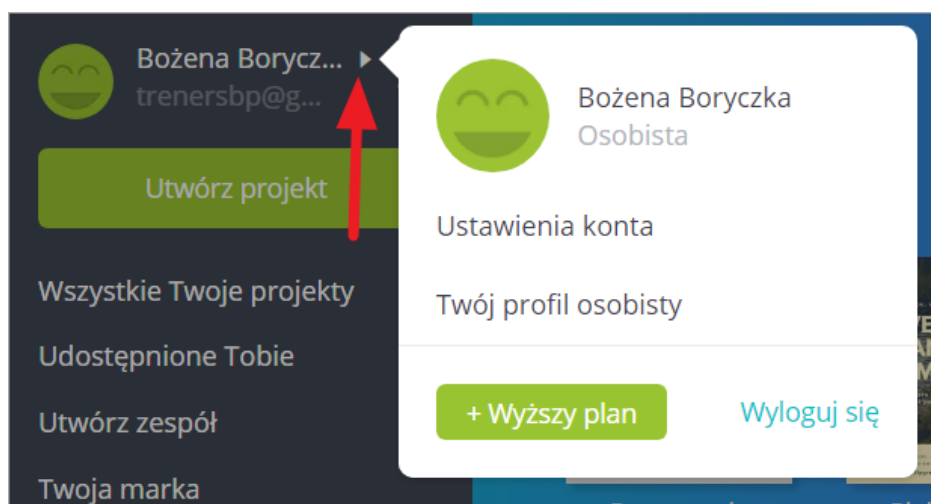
Bożena Borycz...
trenersbp@g...

Utwórz projekt

Wszystkie Twoje projekty

Udostępnione Tobie

Utwórz zespół

Twoja marka

Bożena Boryczka
Osobista

Ustawienia konta

Twój profil osobisty

+ Wyższy plan

Wyloguj się